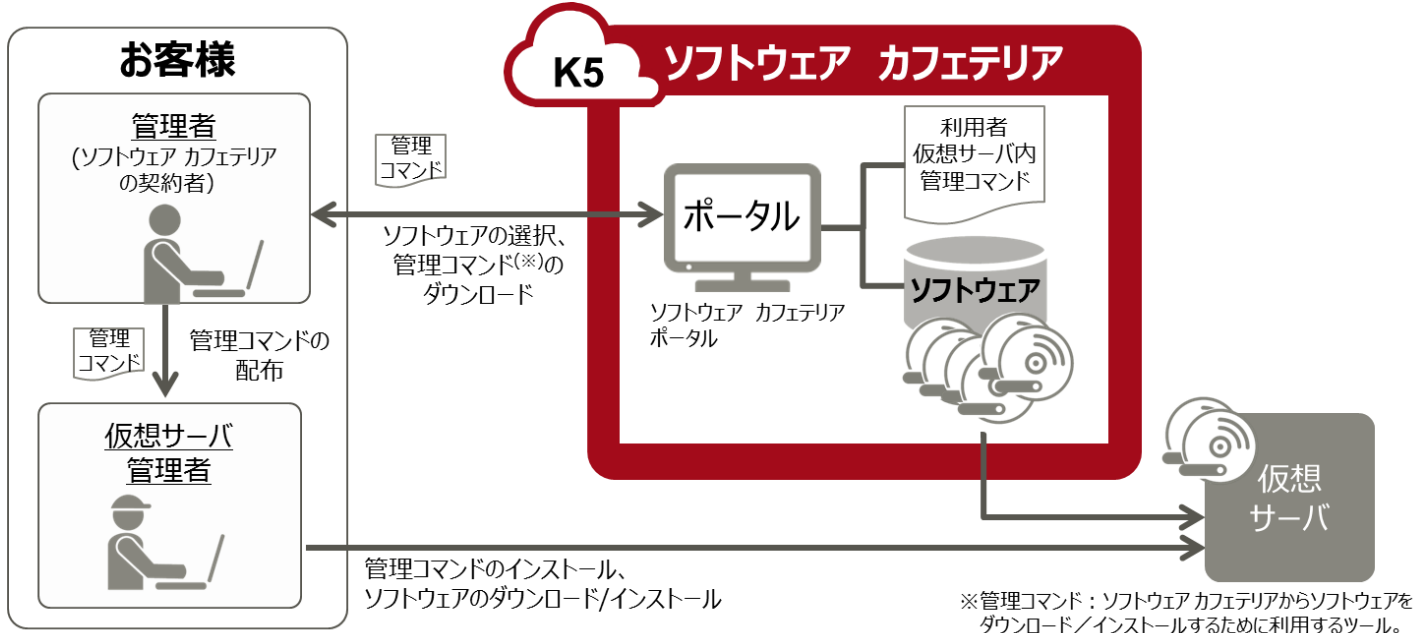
お客様

管理者
(ソフトウェア カフェテリア の契約者)

管理 コマンド

管理コマンドの 配布

仮想サーバ 管理者

K5 ソフトウェア カフェテリア

管理 コマンド

ソフトウェアの選択、 管理コマンド(※)の ダウンロード

ポータル

ソフトウェア カフェテリア ポータル

利用者 仮想サーバ内 管理コマンド

ソフトウェア

仮想 サーバ

管理コマンドのインストール、 ソフトウェアのダウンロード/インストール

※管理コマンド：ソフトウェア カフェテリアからソフトウェアを ダウンロード／インストールするために利用するツール。